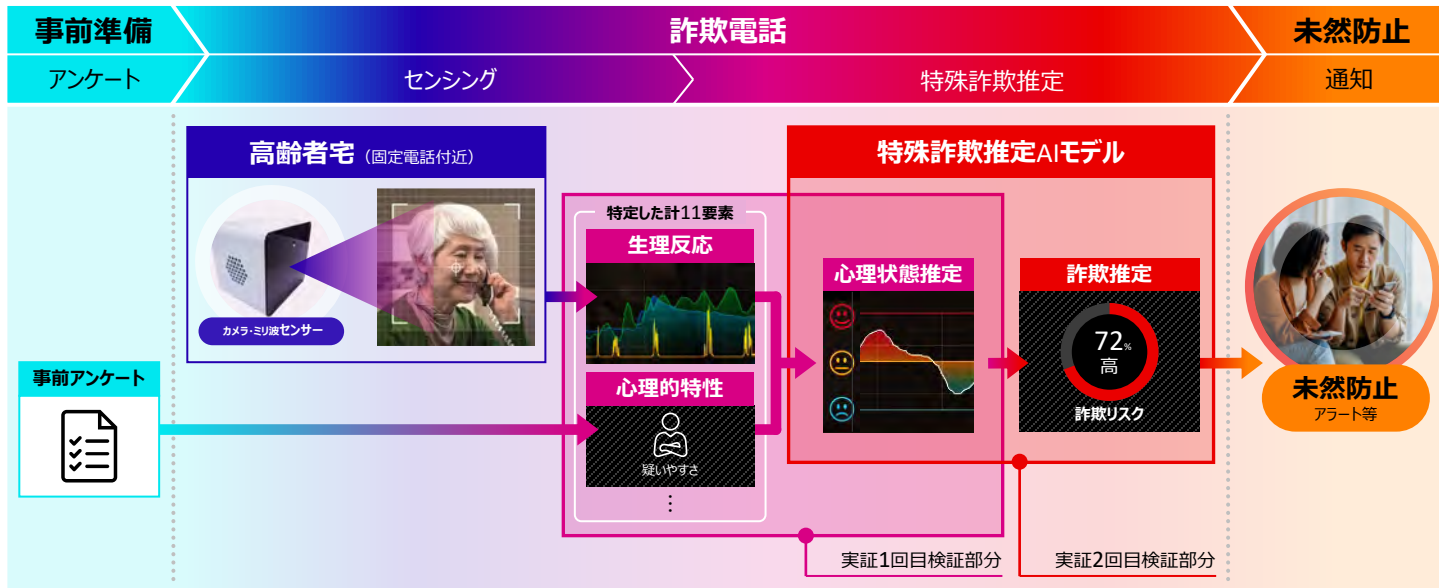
事前準備

詐欺電話

未然防止

アンケート

センシング

特殊詐欺推定

通知

高齢者宅（固定電話付近）

カメラ・ミリ波センサー

特殊詐欺推定AIモデル

特定した計11要素

生理反応

心理的特性

疑いやすさ

⋮

心理状態推定

詐欺推定

72%

高

詐欺リスク

未然防止

アラート等

事前アンケート

実証1回目検証部分

実証2回目検証部分